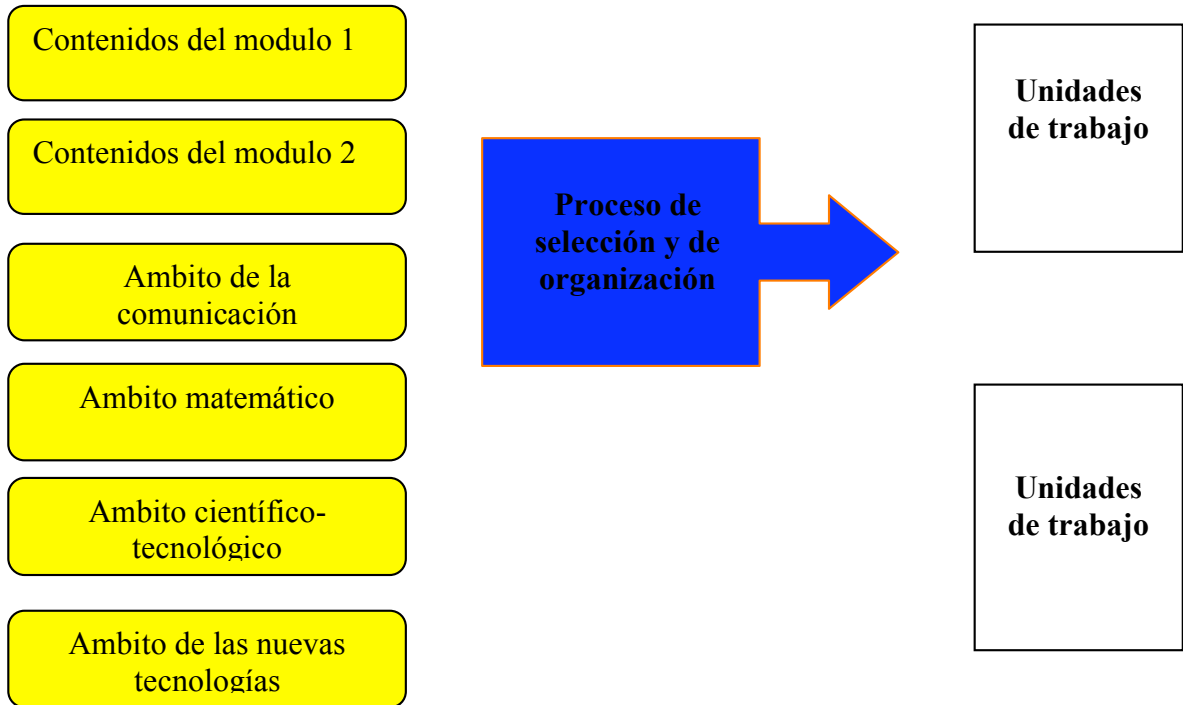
Contenidos del modulo 1

Contenidos del modulo 2

Ambito de la comunicación

Ambito matemático

Ambito científico-tecnológico

Ambito de las nuevas tecnologías

Proceso de selección y de organización

Unidades de trabajo

Unidades de trabajo